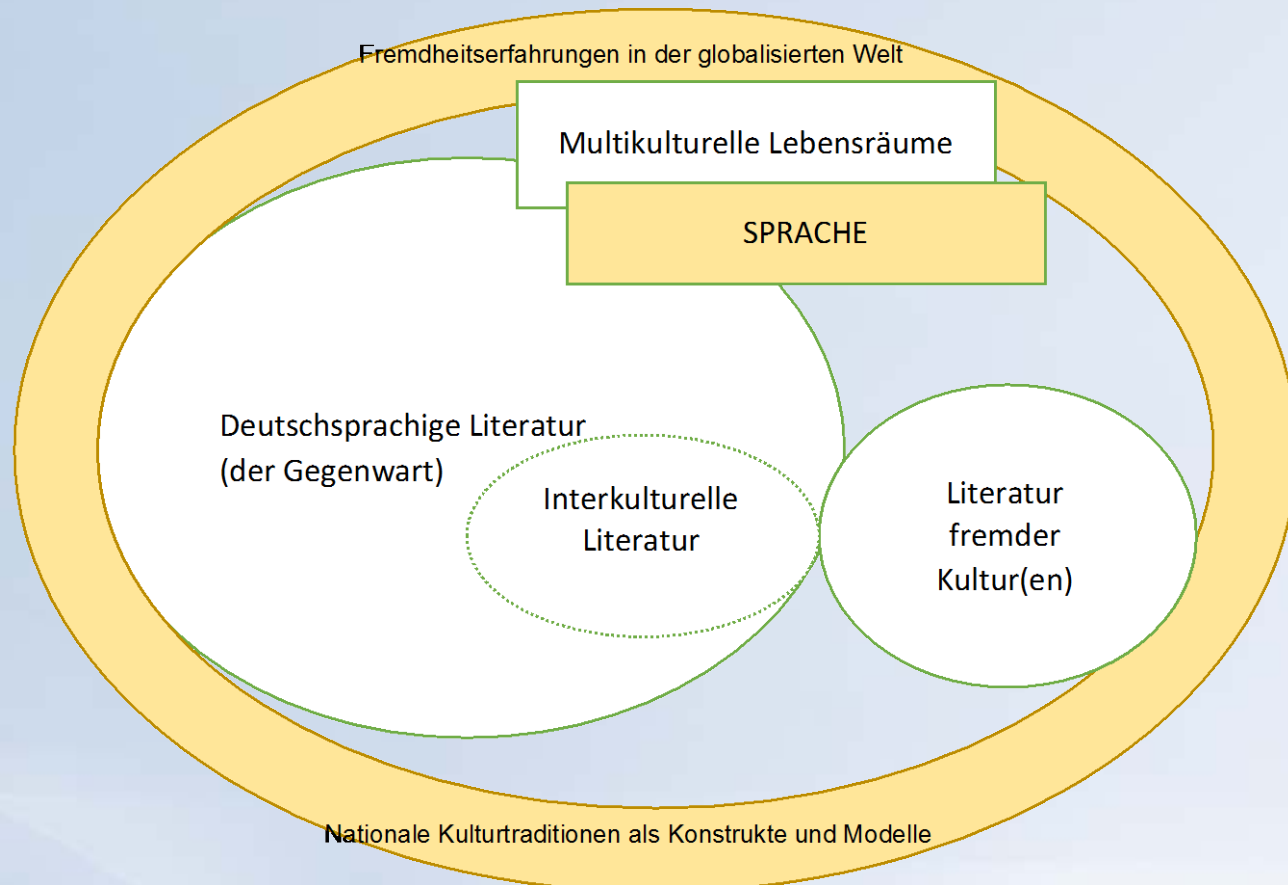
Fremdheitserfahrungen in der globalisierten Welt

Multikulturelle Lebensräume

SPRACHE

Deutschsprachige Literatur (der Gegenwart)

Interkulturelle Literatur

Literatur fremder Kultur(en)

Nationale Kulturtraditionen als Konstrukte und Modelle